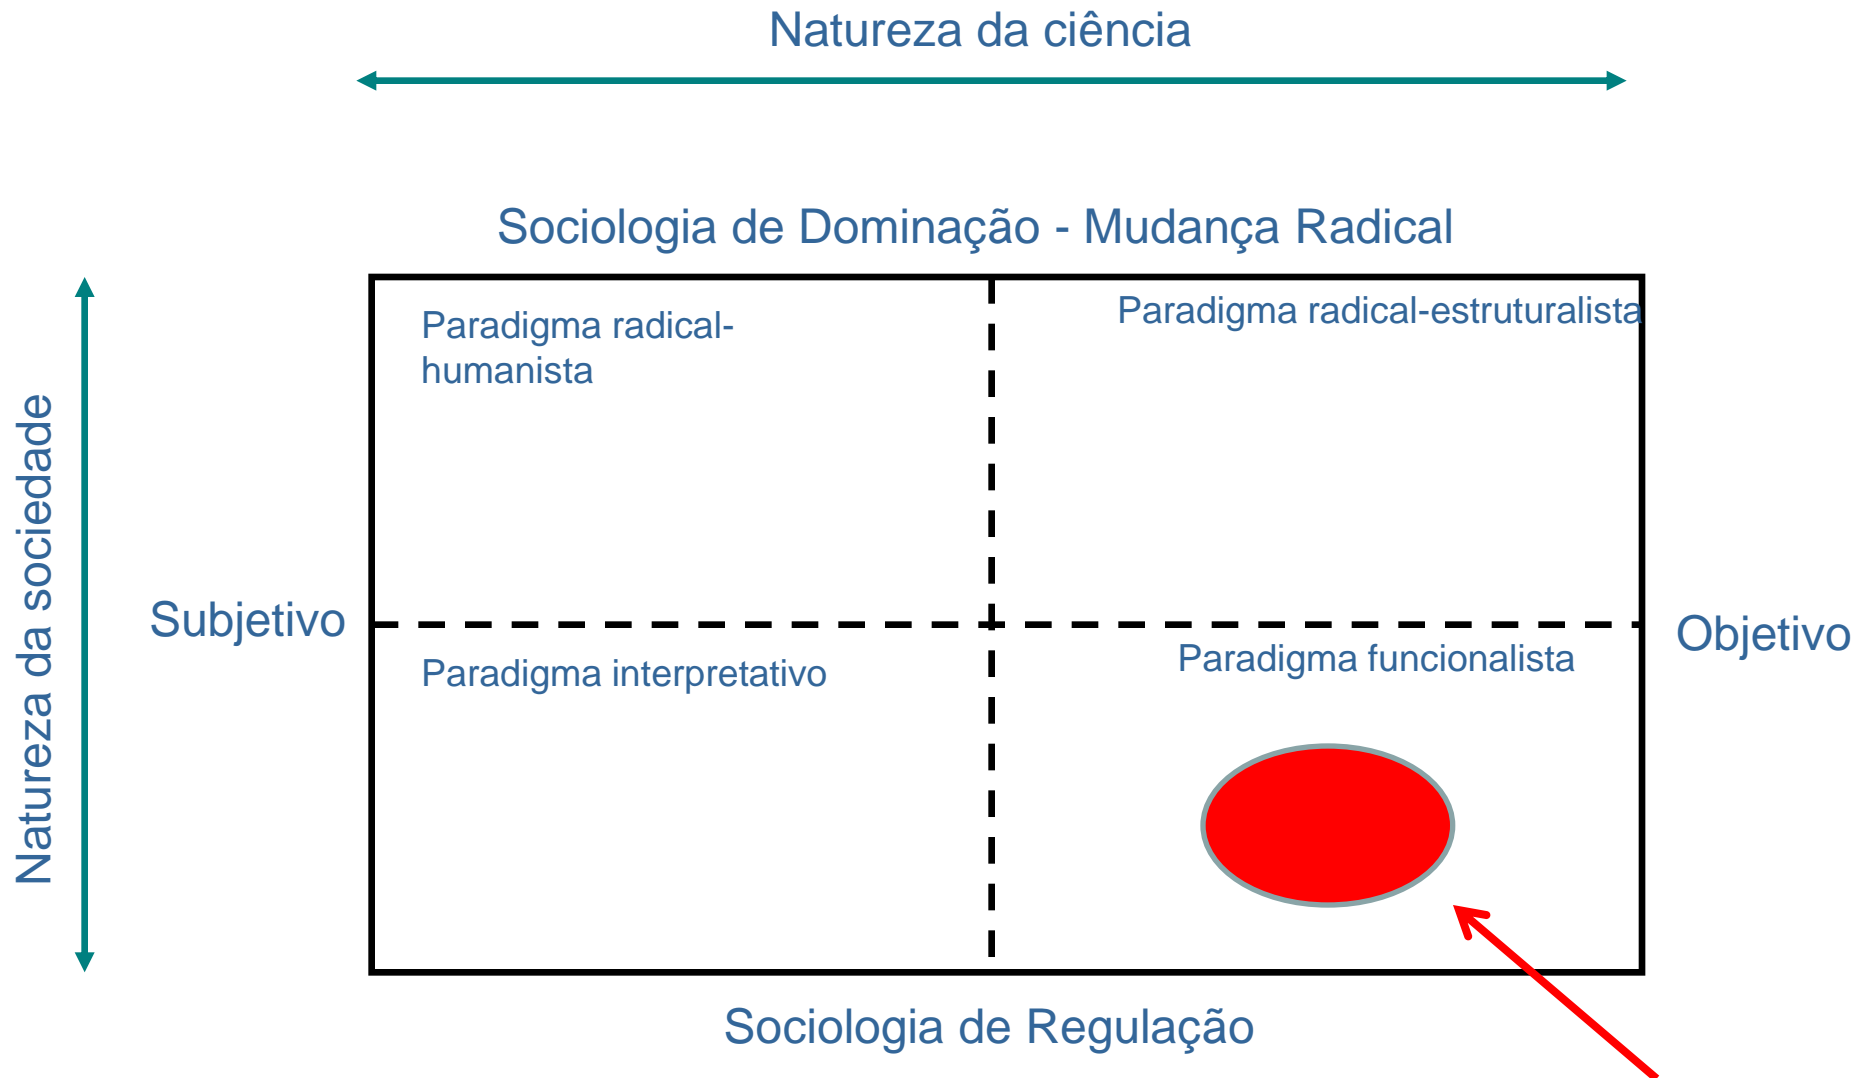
Natureza da ciência

Sociologia de Dominação - Mudança Radical

Natureza da sociedade

Paradigma radical-humanista

Paradigma radical-estruturalista

Subjetivo

Objetivo

Paradigma interpretativo

Paradigma funcionalista

Sociologia de Regulação